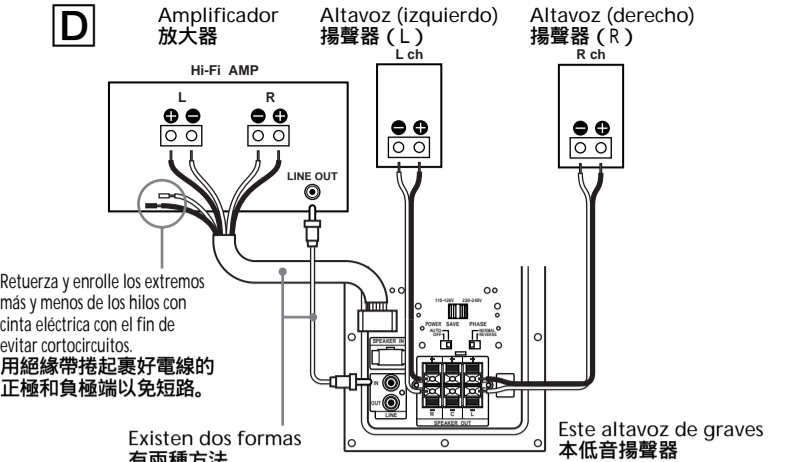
D

Amplificador
放大器

Altavoz (izquierdo)
揚聲器（L）

Altavoz (derecho)
揚聲器（R）

Hi-Fi AMP

L

R

L ch

R ch

LINE OUT

Retuerza y enrolle los extremos más y menos de los hilos con cinta eléctrica con el fin de evitar cortocircuitos.
用絕緣帶捲起裏好電線的正極和負極端以免短路。

110-120V 220-240V

POWER SAVE

PHASE

SPEAKER IN

IN

OUT

LINE

R

C

L

SPEAKER OUT

Existen dos formas
有兩種方法

Este altavoz de graves
本低音揚聲器